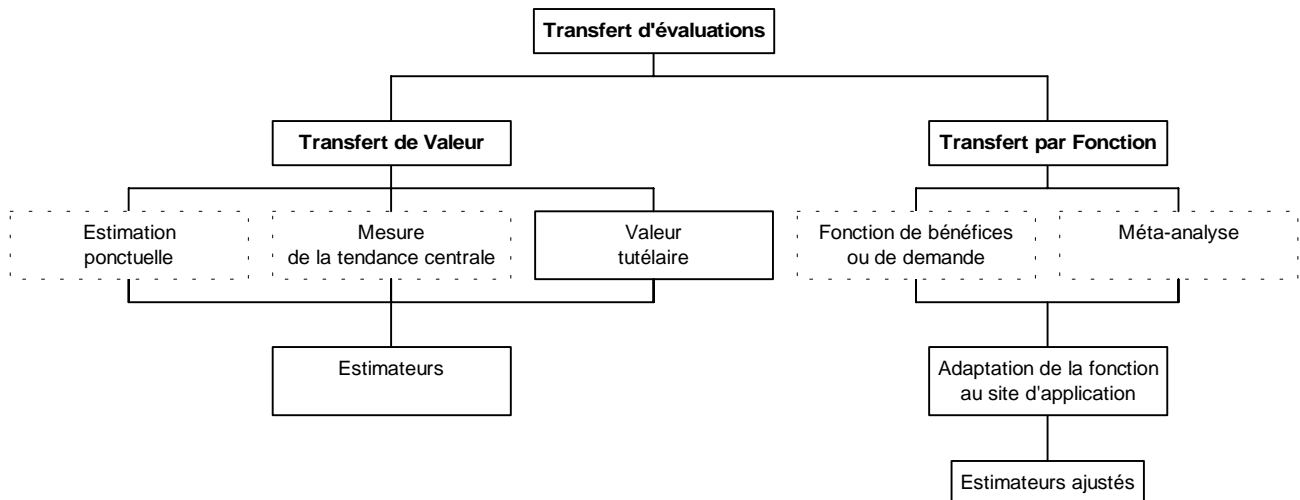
Transfert d'évaluations

Transfert de Valeur

Transfert par Fonction

Estimation ponctuelle

Mesure de la tendance centrale

Valeur tutélaire

Fonction de bénéfices ou de demande

Méta-analyse

Estimateurs

Adaptation de la fonction au site d'application

Estimateurs ajustés